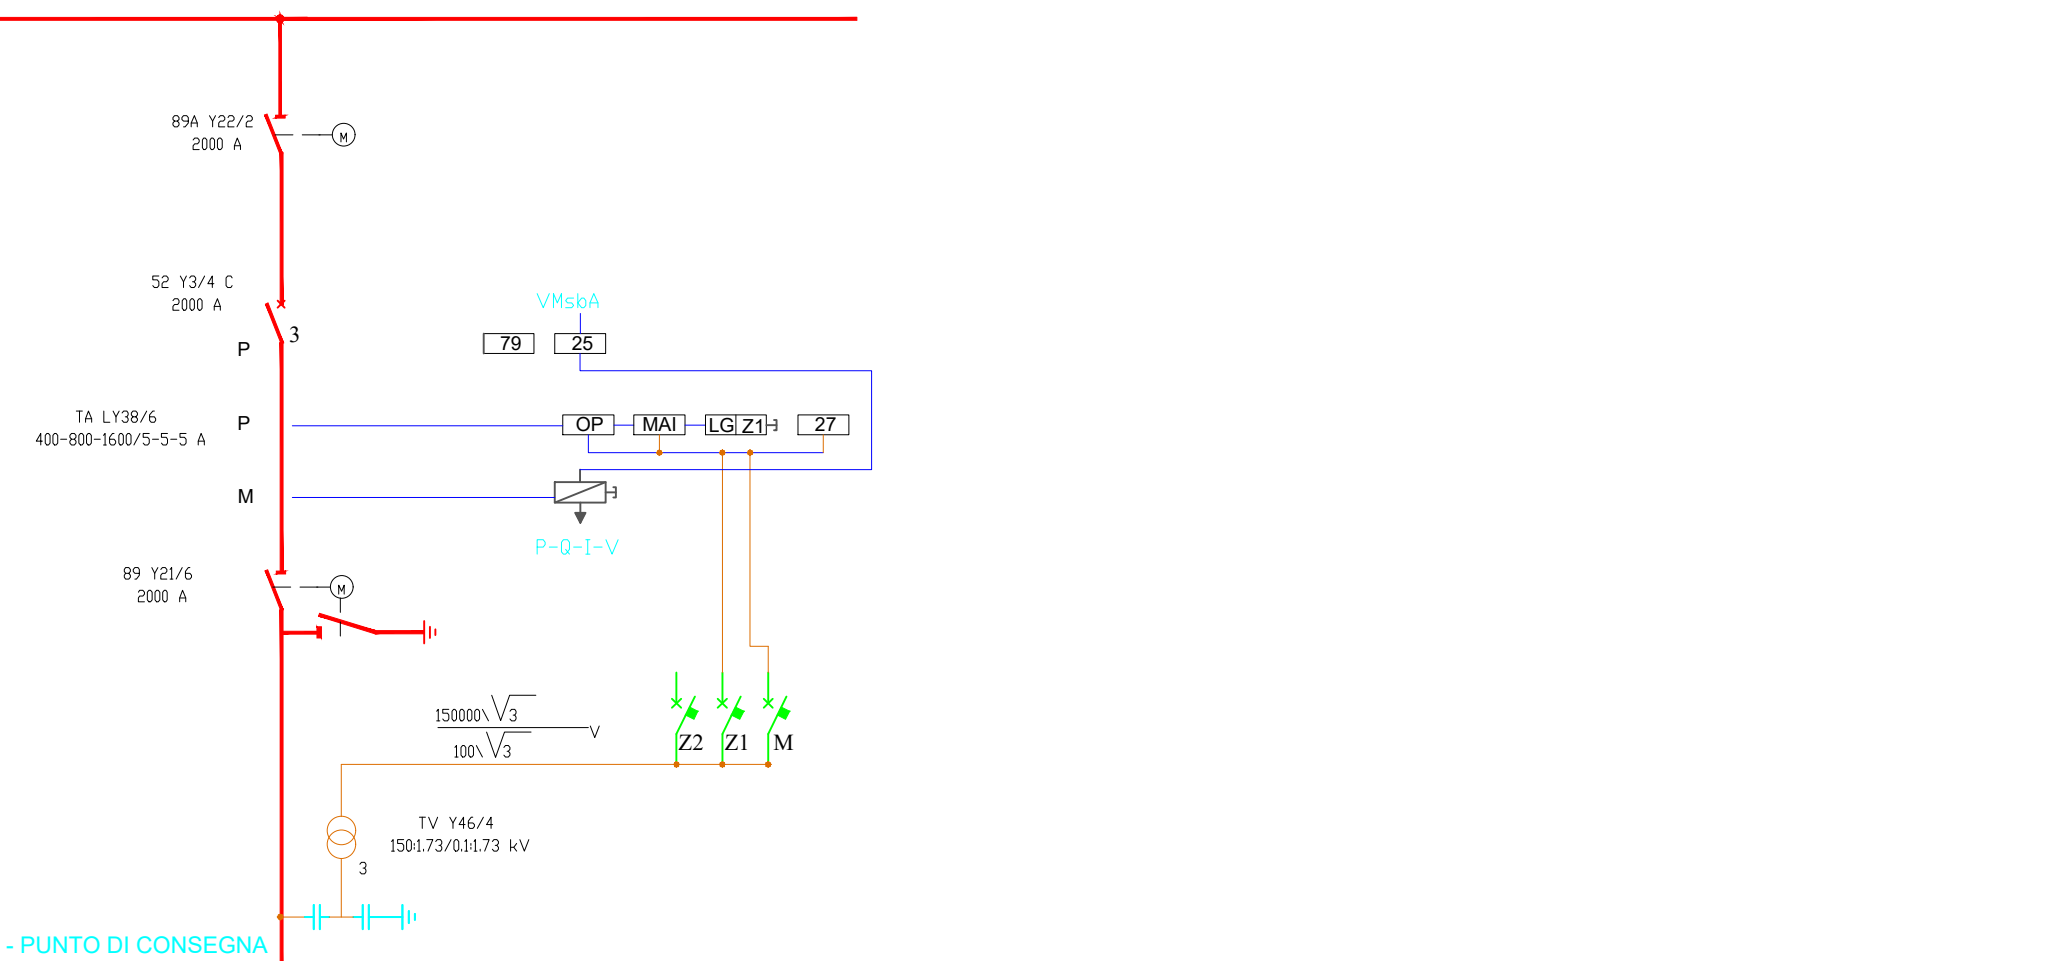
89A Y22/2
2000 A

M

52 Y3/4 C
2000 A

3

P

VMsbA

79

25

TA LY38/6
400-800-1600/5-5-5 A

P

OP

MAI

LG

Z1

27

M

P-Q-I-V

89 Y21/6
2000 A

M

$\frac{150000\backslash\sqrt{3}}{100\backslash\sqrt{3}}$ V

Z2

Z1

M

TV Y46/4
150:1.73/0.1:1.73 kV

3

- PUNTO DI CONSEGNA